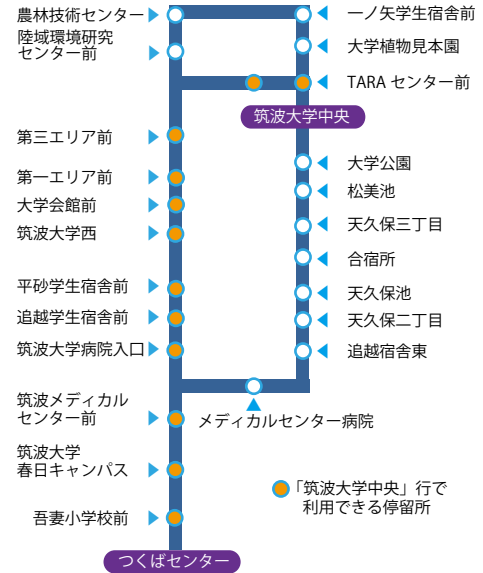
農林技術センター
陸域環境研究センター前
第三エリア前
第一エリア前
大学会館前
筑波大学西
平砂学生宿舎前
追越学生宿舎前
筑波大学病院入口
筑波メディカルセンター前
筑波大学春日キャンパス
吾妻小学校前
つくばセンター

一ノ矢学生宿舎前
大学植物見本園
TARA センター前
筑波大学中央
大学公園
松美池
天久保三丁目
合宿所
天久保池
天久保二丁目
追越宿舎東
メディカルセンター病院

「筑波大学中央」行で利用できる停留所